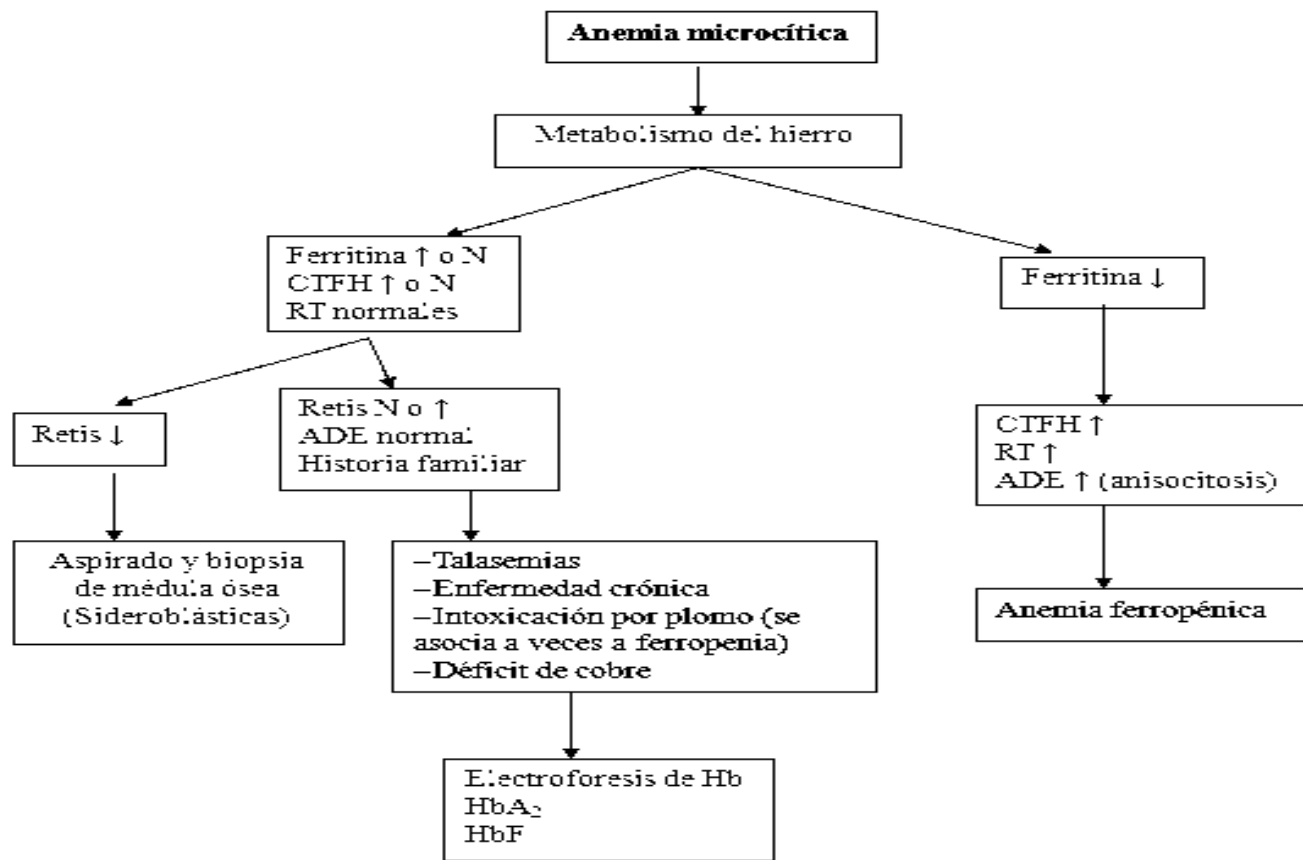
Anemia microcítica

Metabolismo del hierro

Ferritina ↑ o N
CTFH ↑ o N
RT normales

Ferritina ↓

Retis ↓

Retis N o ↑
ADE normal
Historia familiar

CTFH ↑
RT ↑
ADE ↑ (anisocitosis)

Aspirado y biopsia de médula ósea (Sideroblásticas)

–Talasemias
–Enfermedad crónica
–Intoxicación por plomo (se asocia a veces a ferropenia)
–Déficit de cobre

Anemia ferropénica

Electroforesis de Hb
$HbA_2$
HbF